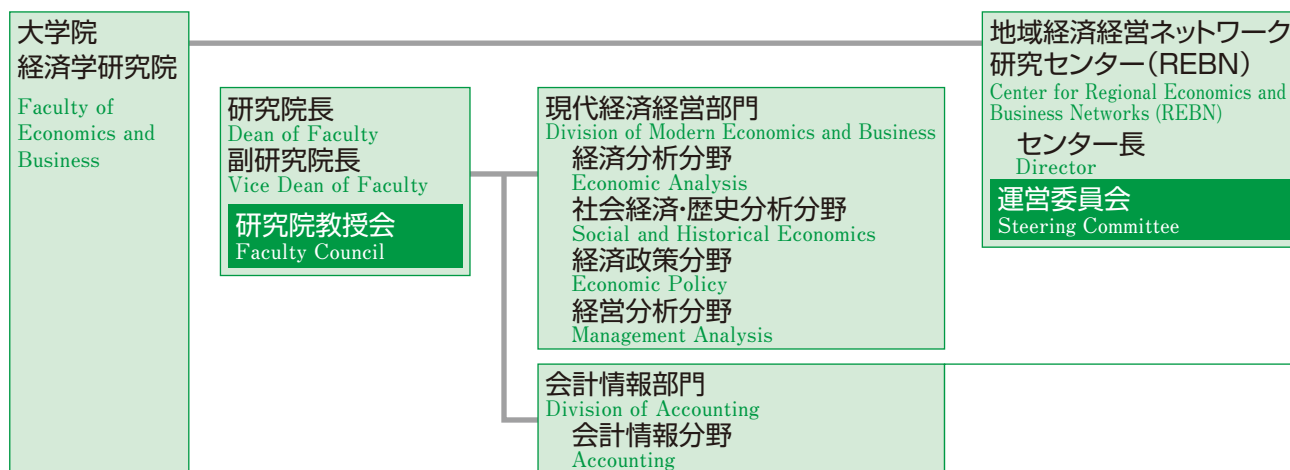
大学院
経済学研究院
Faculty of Economics and Business

研究院長
Dean of Faculty
副研究院長
Vice Dean of Faculty
研究院教授会
Faculty Council

現代経済経営部門
Division of Modern Economics and Business
経済分析分野
Economic Analysis
社会経済・歴史分析分野
Social and Historical Economics
経済政策分野
Economic Policy
経営分析分野
Management Analysis

会計情報部門
Division of Accounting
会計情報分野
Accounting

地域経済経営ネットワーク研究センター（REBN）
Center for Regional Economics and Business Networks (REBN)
センター長
Director
運営委員会
Steering Committee